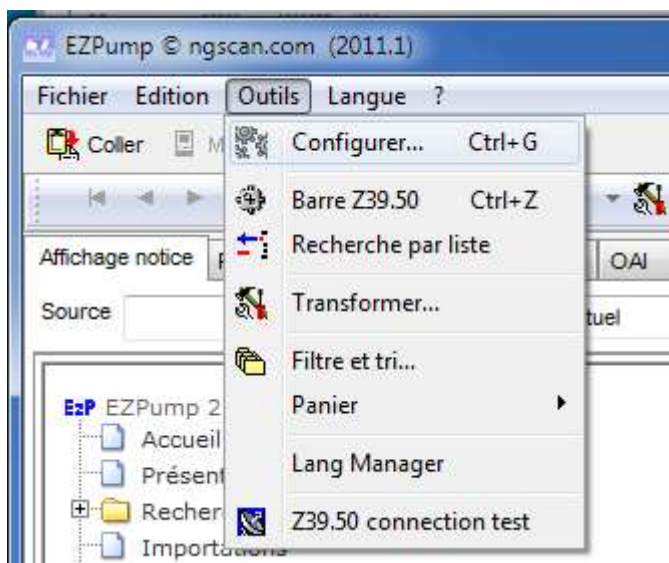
EZPump © ngscan.com (2011.1)

Fichier Edition Outils Langue ?

Coller M

Configurer... Ctrl+G

Barre Z39.50 Ctrl+Z

Recherche par liste

Transformer...

Filtre et tri...

Panier

Lang Manager

Z39.50 connection test

Affichage notice

OAI

Source

tuel

EzP EZPump 2

Accueil

Présent

Recher

Importations